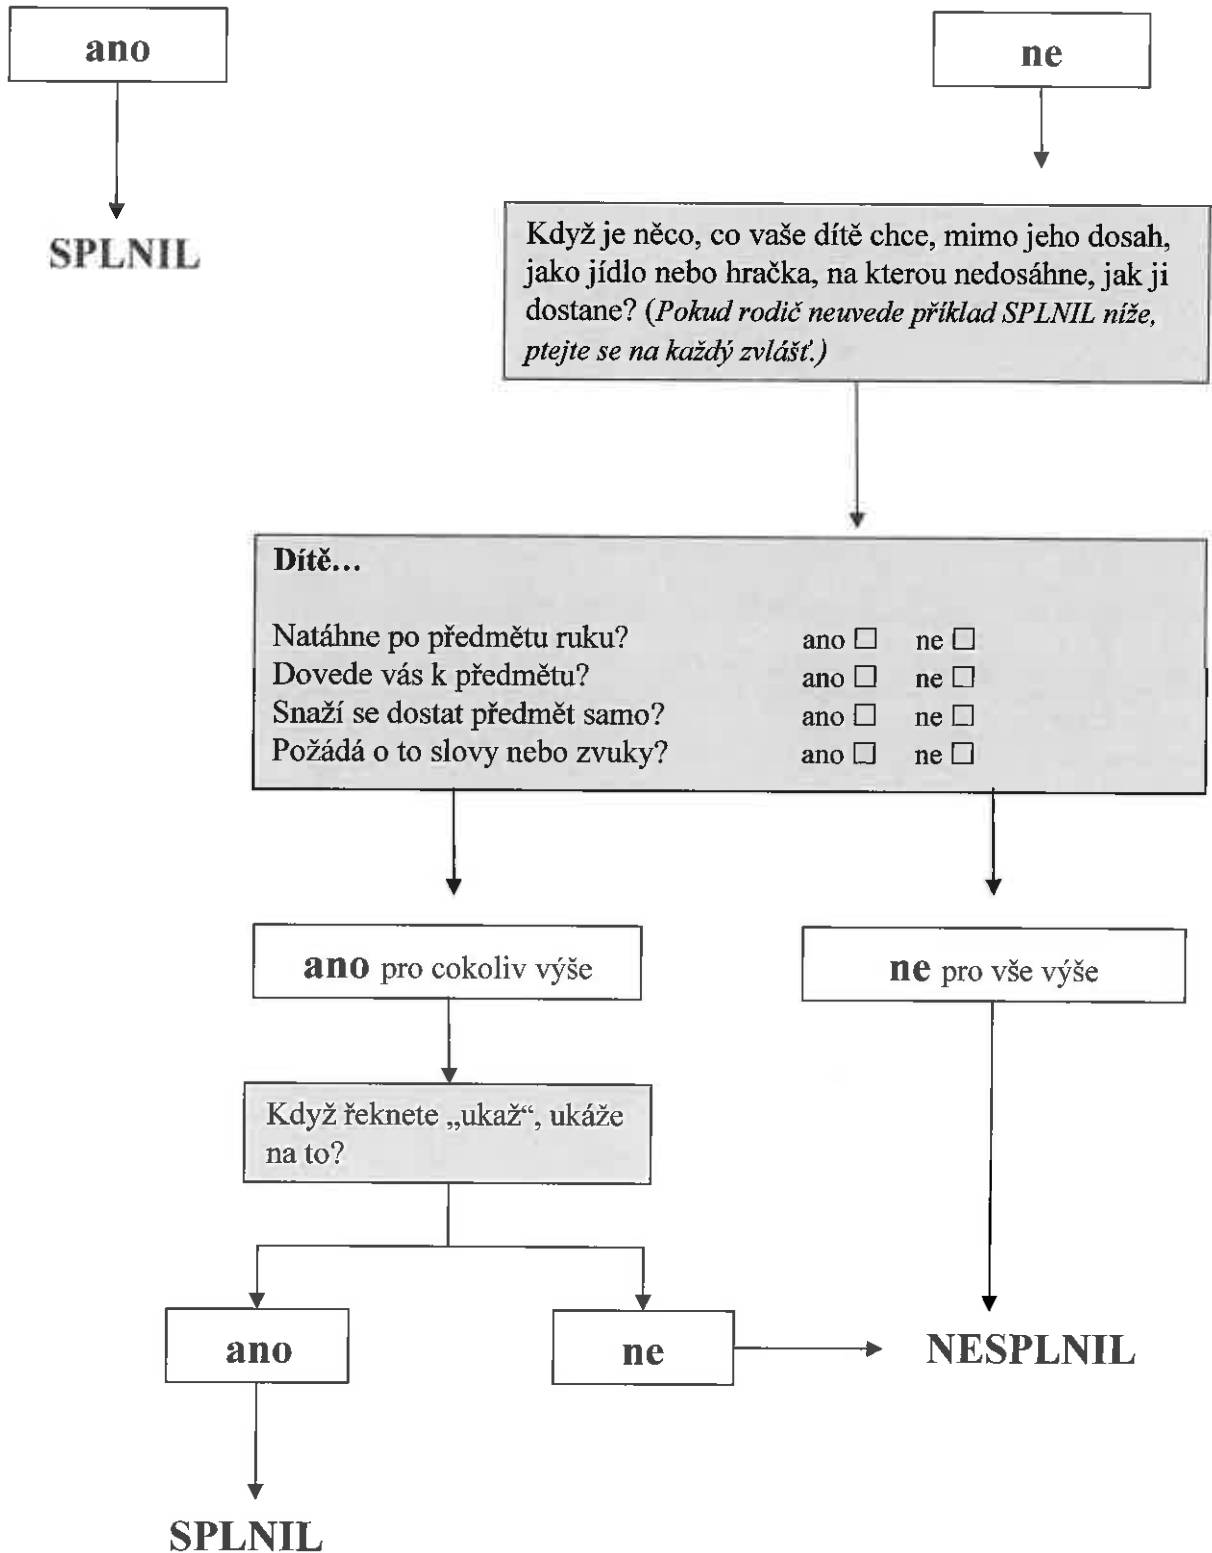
ano

SPLNIL

ne

Když je něco, co vaše dítě chce, mimo jeho dosah, jako jídlo nebo hračka, na kterou nedosáhne, jak ji dostane? (*Pokud rodič neuvede příklad SPLNIL níže, ptejte se na každý zvlášť.*)

**Dítě…**

Natáhne po předmětu ruku? ano ☐ ne ☐
Dovede vás k předmětu? ano ☐ ne ☐
Snaží se dostat předmět samo? ano ☐ ne ☐
Požádá o to slovy nebo zvuky? ano ☐ ne ☐

**ano** pro cokoliv výše

**ne** pro vše výše

Když řeknete „ukaž“, ukáže na to?

ano

ne

NESPLNIL

SPLNIL